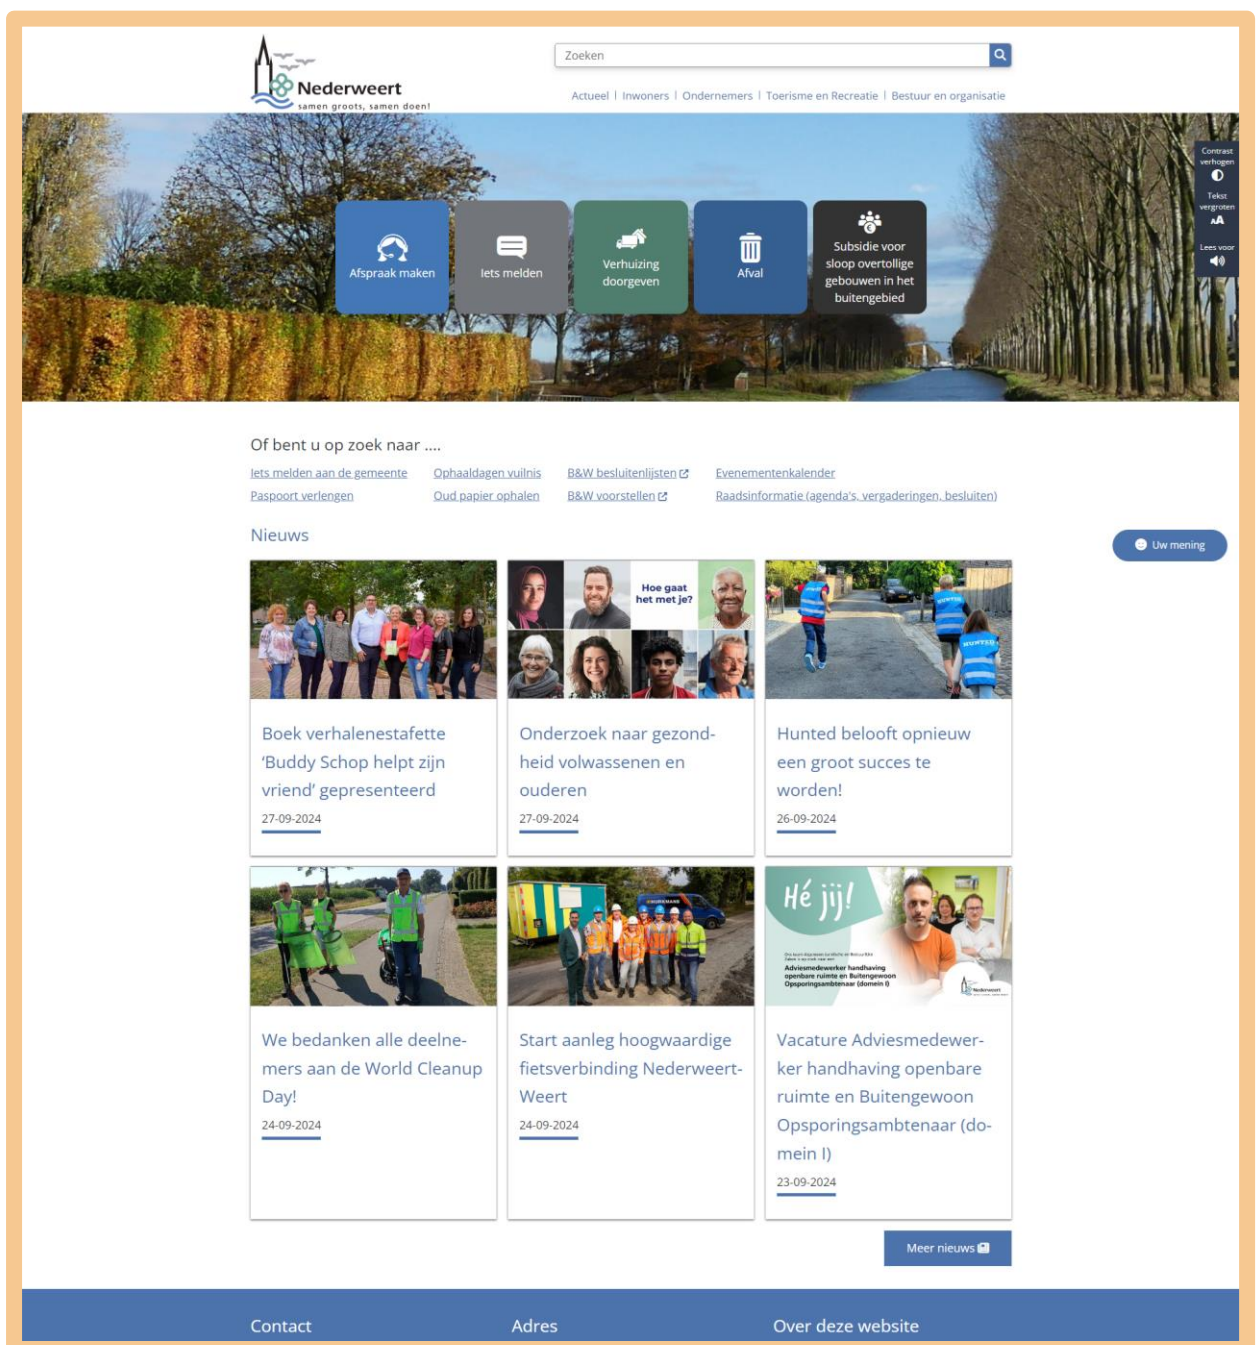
Nederweert
samen groots, samen doen!

Zoeken

Actueel | Inwoners | Ondernemers | Toerisme en Recreatie | Bestuur en organisatie

Contrast verhogen
Tekst vergroten
Lees voor

Afspraak maken
Iets melden
Verhuizing doorgeven
Afval
Subsidie voor sloop overtollige gebouwen in het buitengebied

Of bent u op zoek naar ....

Iets melden aan de gemeente
Paspoort verlengen
Ophaaldagen vuilnis
Oud papier ophalen
B&W besluitenlijsten
B&W voorstellen
Evenementenkalender
Raadsinformatie (agenda's, vergaderingen, besluiten)

Nieuws

Uw mening

Boek verhalenestafette 'Buddy Schop helpt zijn vriend' gepresenteerd
27-09-2024

Hoe gaat het met je?
Onderzoek naar gezondheid volwassenen en ouderen
27-09-2024

Hunted belooft opnieuw een groot succes te worden!
26-09-2024

We bedanken alle deelnemers aan de World Cleanup Day!
24-09-2024

Start aanleg hoogwaardige fietsverbinding Nederweert-Weert
24-09-2024

Hé jij!
Adviesmedewerker handhaving openbare ruimte en Buitengewoon Opsporingsambtenaar (domein I)
Vacature Adviesmedewerker handhaving openbare ruimte en Buitengewoon Opsporingsambtenaar (domein I)
23-09-2024

Meer nieuws

Contact
Adres
Over deze website